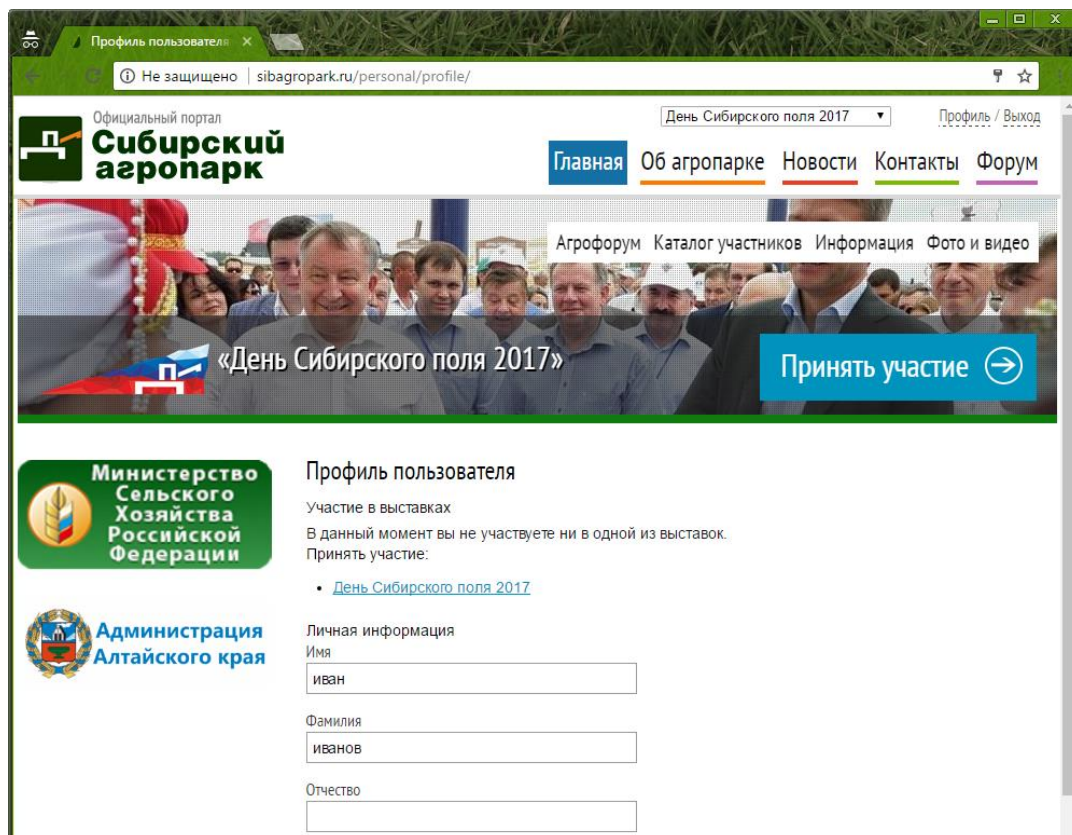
Профиль пользователя ×

Не защищено | sibagropark.ru/personal/profile/

Официальный портал
Сибирский агропарк

День Сибирского поля 2017

Профиль / Выход

Главная Об агропарке Новости Контакты Форум

Агрофорум Каталог участников Информация Фото и видео

«День Сибирского поля 2017»

Принять участие

Министерство Сельского Хозяйства Российской Федерации

Администрация Алтайского края

Профиль пользователя

Участие в выставках

В данный момент вы не участвуете ни в одной из выставок.
Принять участие:

• День Сибирского поля 2017

Личная информация
Имя
иван

Фамилия
иванов

Отчество